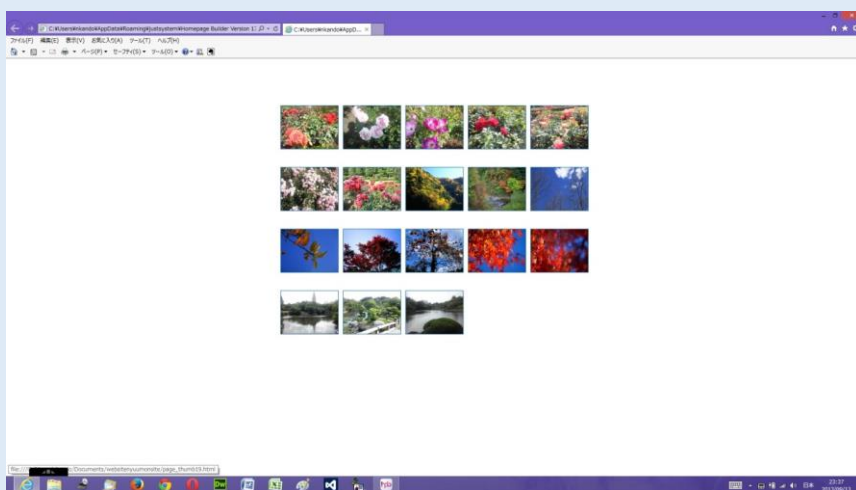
C:¥Users¥kando¥AppData¥Roaming¥Justsystem¥Homepage Builder Version 1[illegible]
C:¥Users¥kando¥AppD...
ファイル(F) 編集(E) 表示(V) お気に入り(A) ツール(T) ヘルプ(H)
ページ(P) セーフティ(S) ツール(O)

file:///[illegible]/Documents/website/yumomiro/page_thumb19.html

Dw
23:37
日本